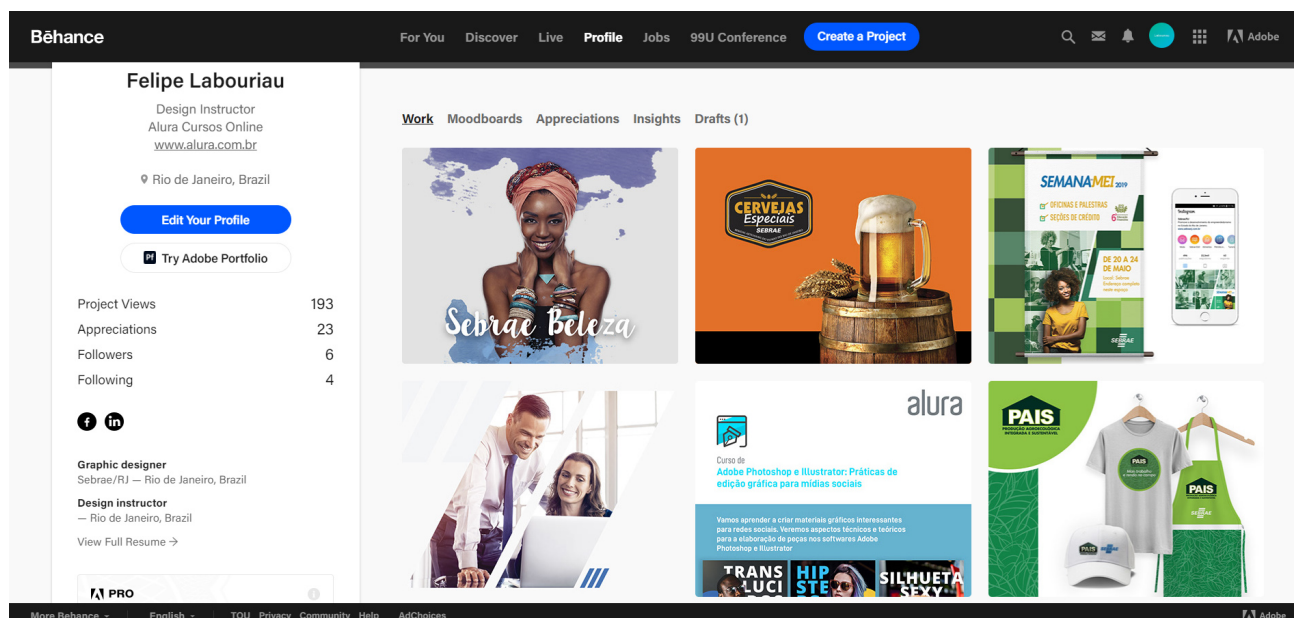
Bēhance

For You Discover Live Profile Jobs 99U Conference Create a Project

Adobe

Felipe Labouriau

Design Instructor
Alura Cursos Online
www.alura.com.br

Rio de Janeiro, Brazil

Edit Your Profile

Try Adobe Portfolio

| Project Views | 193 |
|---|---|
| Appreciations | 23 |
| Followers | 6 |
| Following | 4 |

Graphic designer
Sebrae/RJ — Rio de Janeiro, Brazil

Design instructor
— Rio de Janeiro, Brazil

View Full Resume →

PRO

Work Moodboards Appreciations Insights Drafts (1)

Sebrae Beleza

CERVEJAS Especiais SEBRAE

SEMANA MEI 2019
OFICINAS E PALESTRAS
SEÇÕES DE CRÉDITO
DE 20 A 24 DE MAIO
SEBRAE

alura

Curso de
Adobe Photoshop e Illustrator: Práticas de edição gráfica para mídias sociais

Vamos aprender a criar materiais gráficos interessantes para redes sociais. Veremos aspectos técnicos e teóricos para a elaboração de peças nos softwares Adobe Photoshop e Illustrator

TRANS LUCI
HIP STE
SILHUETA SEXY

PAIS
PRODUÇÃO AGROECOLÓGICA INTEGRADA E SUSTENTÁVEL

PAIS
SEBRAE

More Behance English TOU Privacy Community Help AdChoices

Adobe